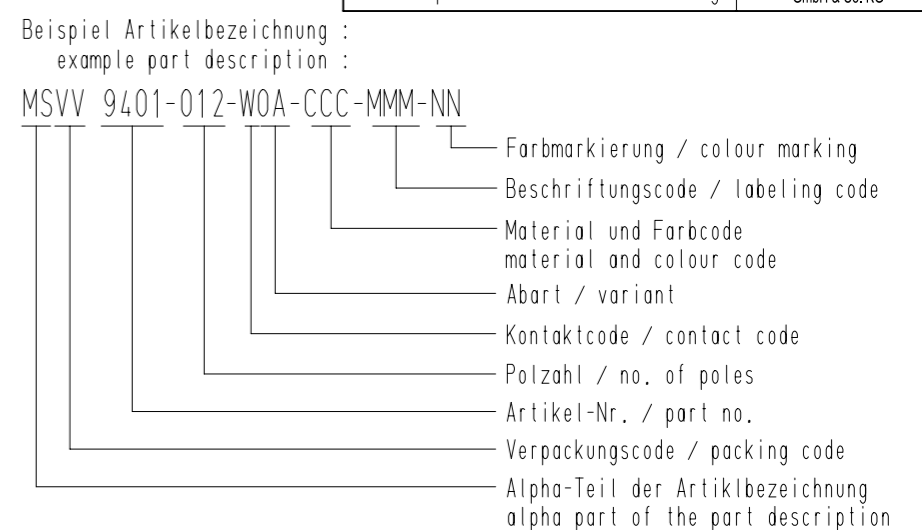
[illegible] GmbH & Co. KG

Beispiel Artikelbezeichnung :
example part description :

MSVV 9401-012-W0A-CCC-MMM-NN

Farbmarkierung / colour marking
Beschriftungscode / labeling code
Material und Farbcode
material and colour code
Abart / variant
Kontaktcode / contact code
Polzahl / no. of poles
Artikel-Nr. / part no.
Verpackungscode / packing code
Alpha-Teil der Artiklbezeichnung
alpha part of the part description